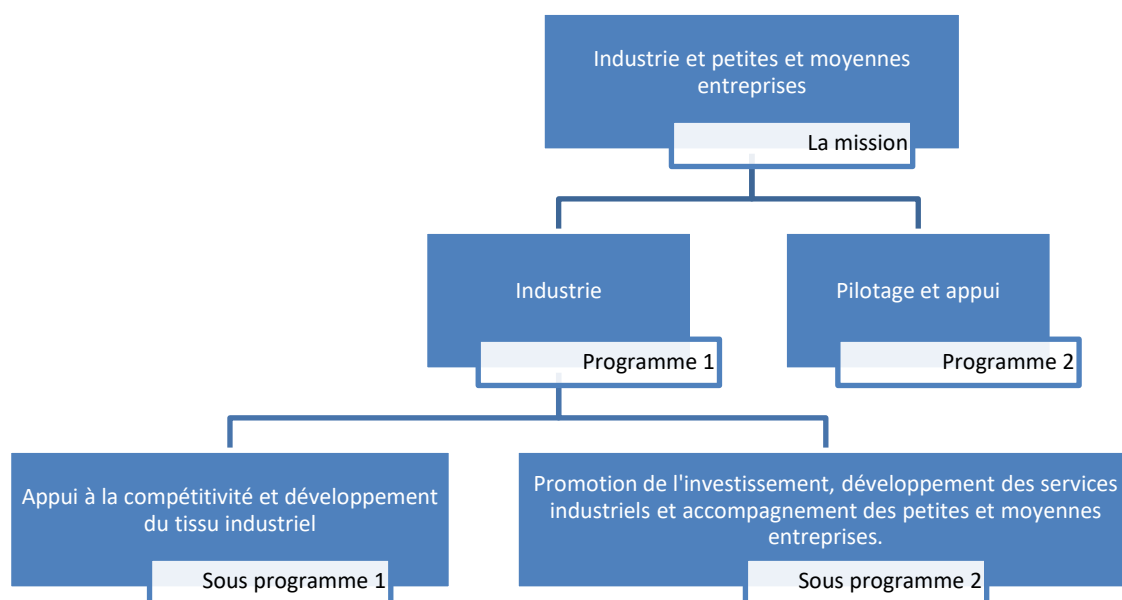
Industrie et petites et moyennes entreprises

La mission

Industrie

Programme 1

Pilotage et appui

Programme 2

Appui à la compétitivité et développement du tissu industriel

Sous programme 1

Promotion de l'investissement, développement des services industriels et accompagnement des petites et moyennes entreprises.

Sous programme 2